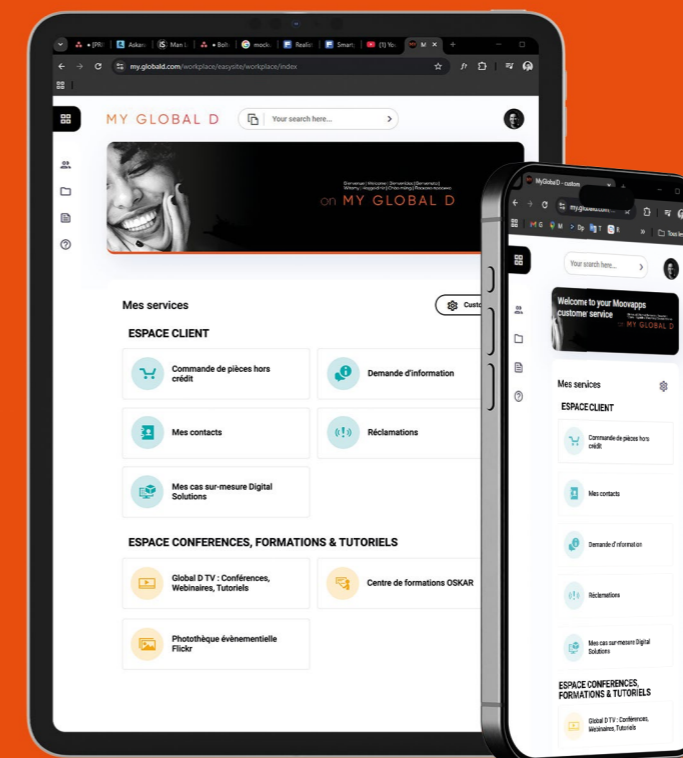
• [PR] Askan Man I • Bolt mock Realit Smart (1) Yo M
my.globald.com/workplace/easysite/workplace/index

MY GLOBAL D
Your search here...

Bienvenue | Welcome | Benvenidos | Benvenuto | Witamy | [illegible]
on MY GLOBAL D

Mes services
Cust

ESPACE CLIENT
Commande de pièces hors crédit
Demande d'information
Mes contacts
Réclamations
Mes cas sur-mesure Digital Solutions

ESPACE CONFERENCES, FORMATIONS & TUTORIELS
Global D TV : Conférences, Webinaires, Tutoriels
Centre de formations OKSAR
Photothèque évènementielle Flickr

MyGlobalD - custom
my.globald.com
Tous les

Your search here...

Welcome to your Moovapps customer service
on MY GLOBAL D

Mes services
ESPACE CLIENT
Commande de pièces hors crédit
Mes contacts
Demande d'information
Réclamations
Mes cas sur-mesure Digital Solutions
ESPACE CONFERENCES, FORMATIONS & TUTORIELS
Global D TV : Conférences, Webinaires, Tutoriels